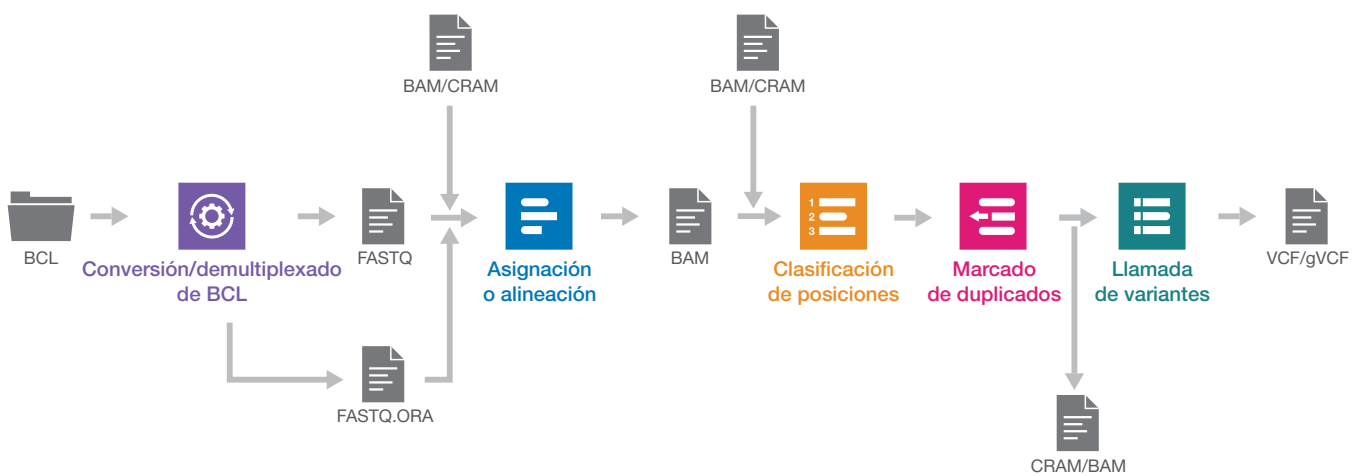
BAM/CRAM

BAM/CRAM

BCL

Conversión/demultiplexado de BCL

FASTQ

Asignación o alineación

BAM

1
2
3

Clasificación de posiciones

Marcado de duplicados

Llamada de variantes

VCF/gVCF

FASTQ.ORA

CRAM/BAM